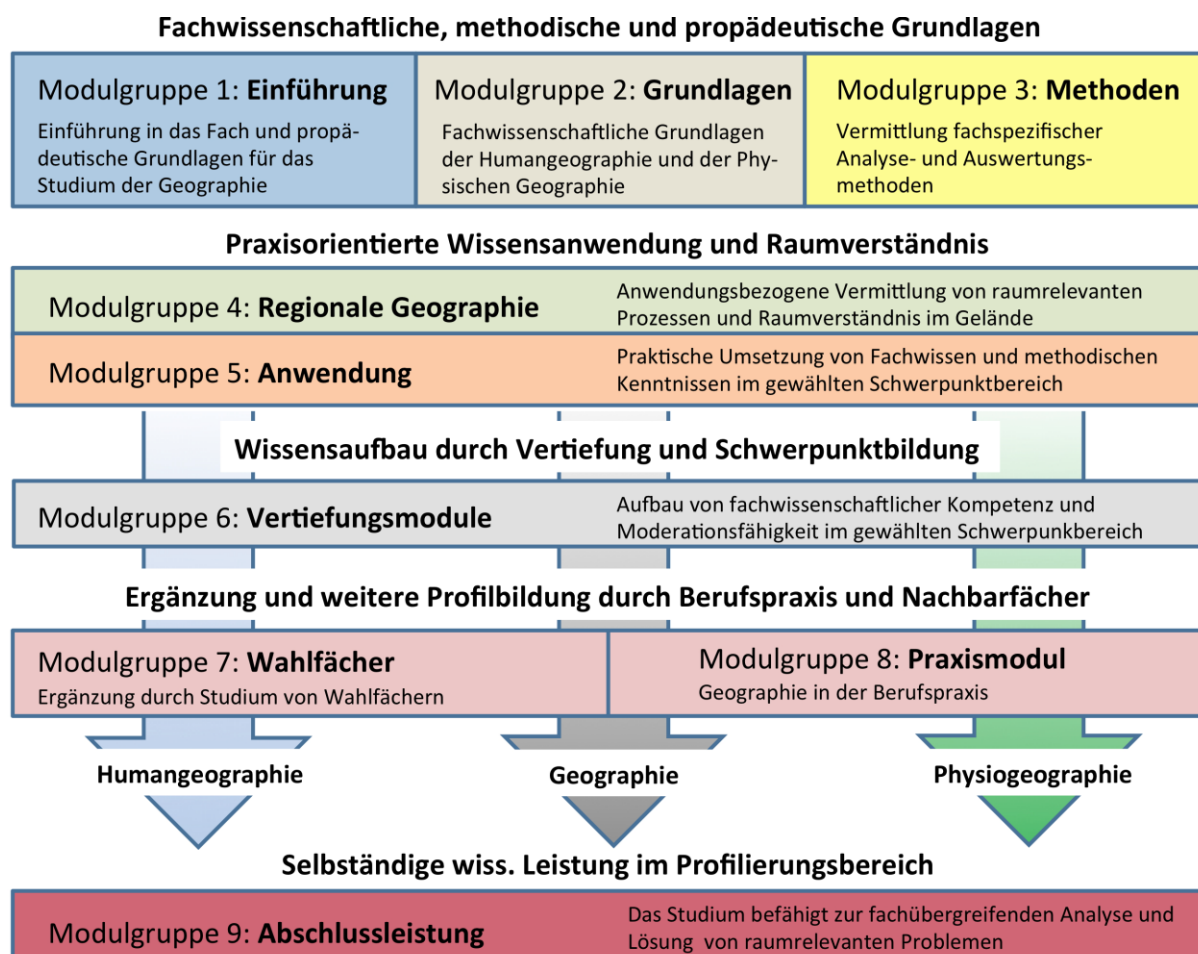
Fachwissenschaftliche, methodische und propädeutische Grundlagen

Modulgruppe 1: **Einführung**
Einführung in das Fach und propädeutische Grundlagen für das Studium der Geographie

Modulgruppe 2: **Grundlagen**
Fachwissenschaftliche Grundlagen der Humangeographie und der Physischen Geographie

Modulgruppe 3: **Methoden**
Vermittlung fachspezifischer Analyse- und Auswertungsmethoden

Praxisorientierte Wissensanwendung und Raumverständnis

Modulgruppe 4: **Regionale Geographie**
Anwendungsbezogene Vermittlung von raumrelevanten Prozessen und Raumverständnis im Gelände

Modulgruppe 5: **Anwendung**
Praktische Umsetzung von Fachwissen und methodischen Kenntnissen im gewählten Schwerpunktbereich

Wissensaufbau durch Vertiefung und Schwerpunktbildung

Modulgruppe 6: **Vertiefungsmodule**
Aufbau von fachwissenschaftlicher Kompetenz und Moderationsfähigkeit im gewählten Schwerpunkbereich

Ergänzung und weitere Profilbildung durch Berufspraxis und Nachbarfächer

Modulgruppe 7: **Wahlfächer**
Ergänzung durch Studium von Wahlfächern

Modulgruppe 8: **Praxismodul**
Geographie in der Berufspraxis

Humangeographie

Geographie

Physiogeographie

Selbständige wiss. Leistung im Profilierungsbereich

Modulgruppe 9: **Abschlussleistung**
Das Studium befähigt zur fachübergreifenden Analyse und Lösung von raumrelevanten Problemen